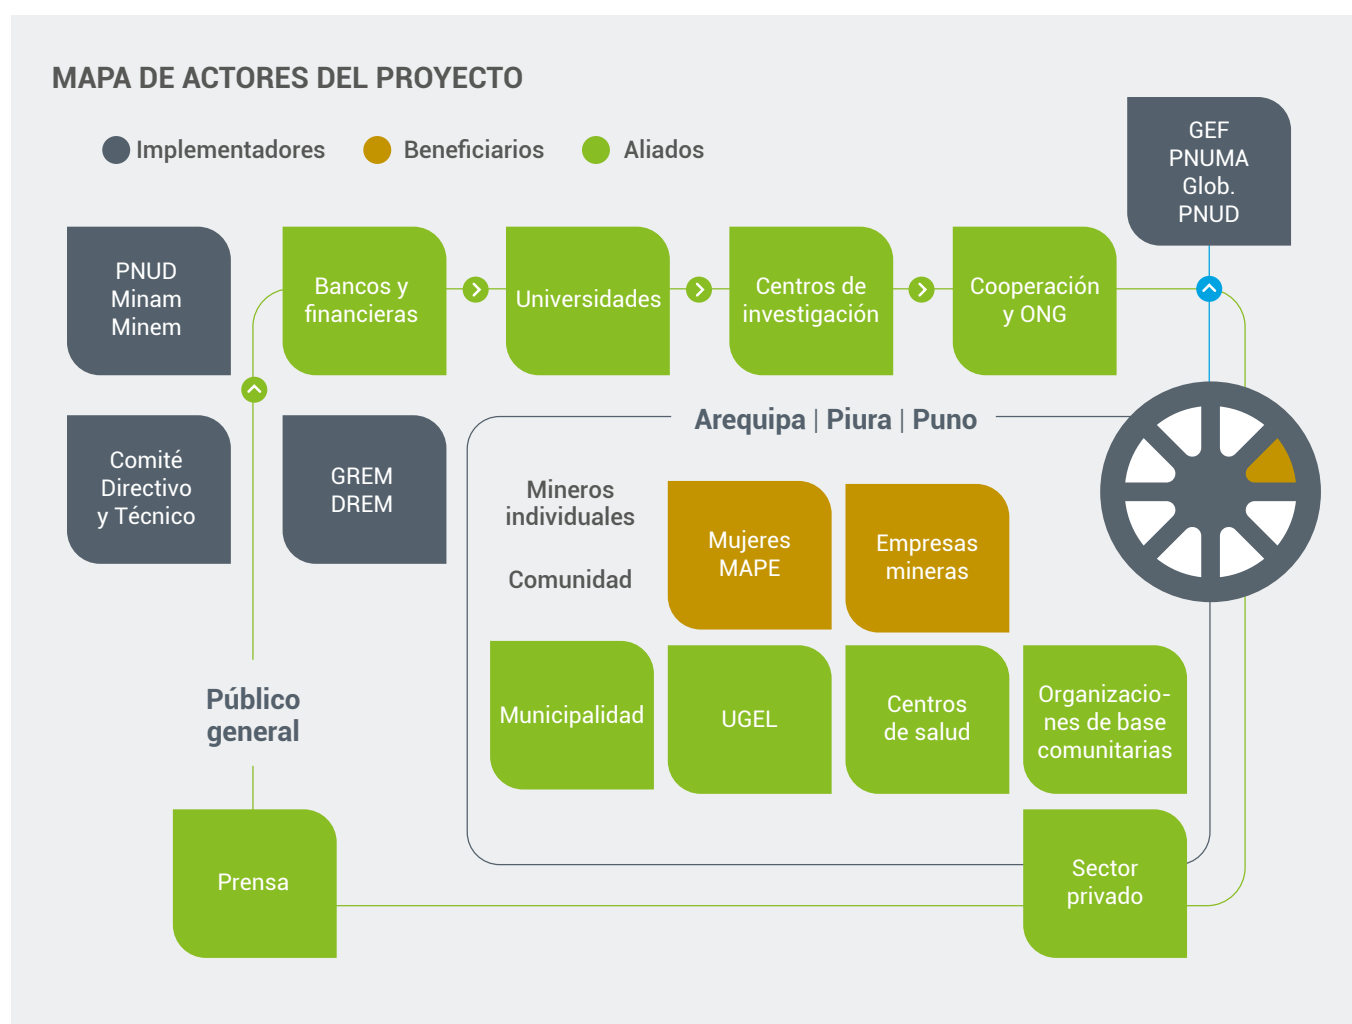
MAPA DE ACTORES DEL PROYECTO

Implementadores

Beneficiarios

Aliados

GEF
PNUMA
Glob.
PNUD

PNUD
Minam
Minem

Bancos y financieras

Universidades

Centros de investigación

Cooperación y ONG

Comité Directivo y Técnico

GREM
DREM

Arequipa | Piura | Puno

Mineros individuales

Comunidad

Mujeres MAPE

Empresas mineras

Público general

Municipalidad

UGEL

Centros de salud

Organizaciones de base comunitarias

Prensa

Sector privado